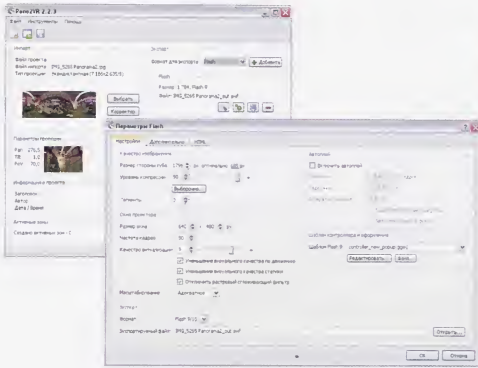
Pano2VR 2.2.3

Файл Инструменты Помощь

Импорт

Файл проекта
Файл-ввода IMG_5295 Panorama2.jpg
Тип проекции Эквидистанция (7186x2 6753)

Выбрать

Корректор

Параметры просмотра

Pan 276.5
Tilt 1.2
Fov 70.0

Информация о проекте

Заголовок
Автор
Дата / Время

Активные зоны

Создано активных зон : 0

Экспорт

Формат для экспорта Flash + Добавить

Flash
Размер: 1784, Flash 9
Файл: IMG_5295 Panorama2_out.swf

Параметры Flash

Настройки Дополнительно HTML

Качество изображения
Размер стороны куба 1784 px оптимально 1800 px
Уровень компрессии 90

Выборочно...

Сглаживание 1

Окно просмотра
Размер окна 640 x 480 px
Частота кадров 30

Качество интерполяции 1

Уменьшение визуального качества по движению
Уменьшение визуального качества стрелки
Отключить растровый сглаживающий фильтр

Масштабирование Адаптивное

Экспорт
Формат Flash 9/10
Экспортируемый файл IMG_5295 Panorama2_out.swf

Автопилот
Включить автопилот

Шаблон контроллера и оформления
Шаблон Flash 9 controller_nav_orange.ggsk

Редактировать Файл...

Открыть...

OK Отмена